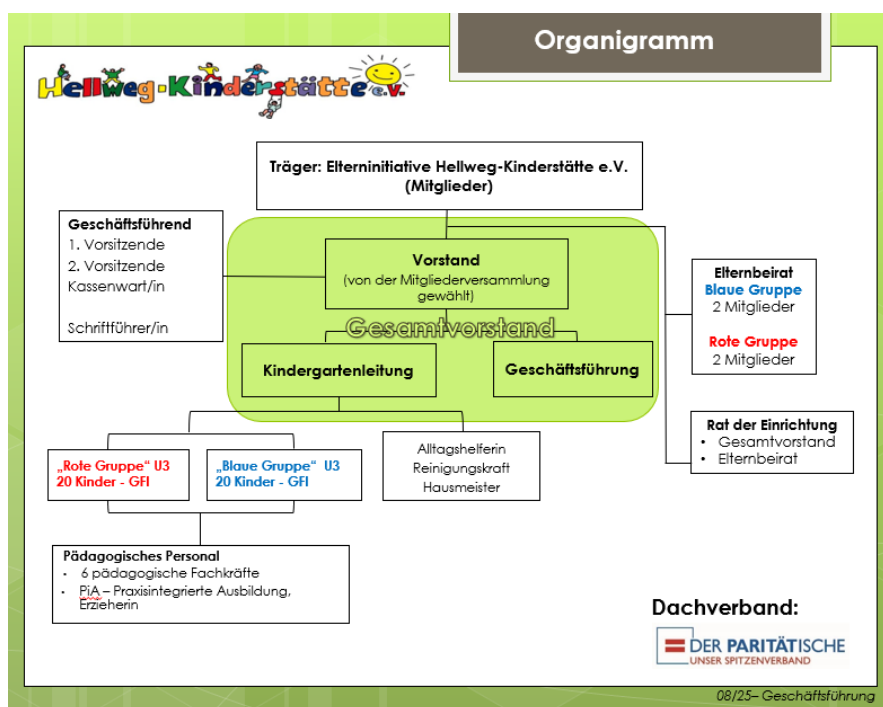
Organigramm

Hellweg-Kinderstätte e.V.

Träger: Elterninitiative Hellweg-Kinderstätte e.V. (Mitglieder)

Geschäftsführend
1. Vorsitzende
2. Vorsitzende
Kassenwart/in

Schriftführer/in

Vorstand
(von der Mitgliederversammlung gewählt)

Gesamtvorstand

Kindergartenleitung

Geschäftsführung

Elternbeirat
Blaue Gruppe
2 Mitglieder

Rote Gruppe
2 Mitglieder

Rat der Einrichtung
• Gesamtvorstand
• Elternbeirat

„Rote Gruppe“ U3
20 Kinder - GFI

„Blaue Gruppe“ U3
20 Kinder - GFI

Alltagshelferin
Reinigungskraft
Hausmeister

Pädagogisches Personal
• 6 pädagogische Fachkräfte
• PiA – Praxisintegrierte Ausbildung, Erzieherin

Dachverband:

DER PARITÄTISCHE
UNSER SPITZENVERBAND

08/25– Geschäftsführung